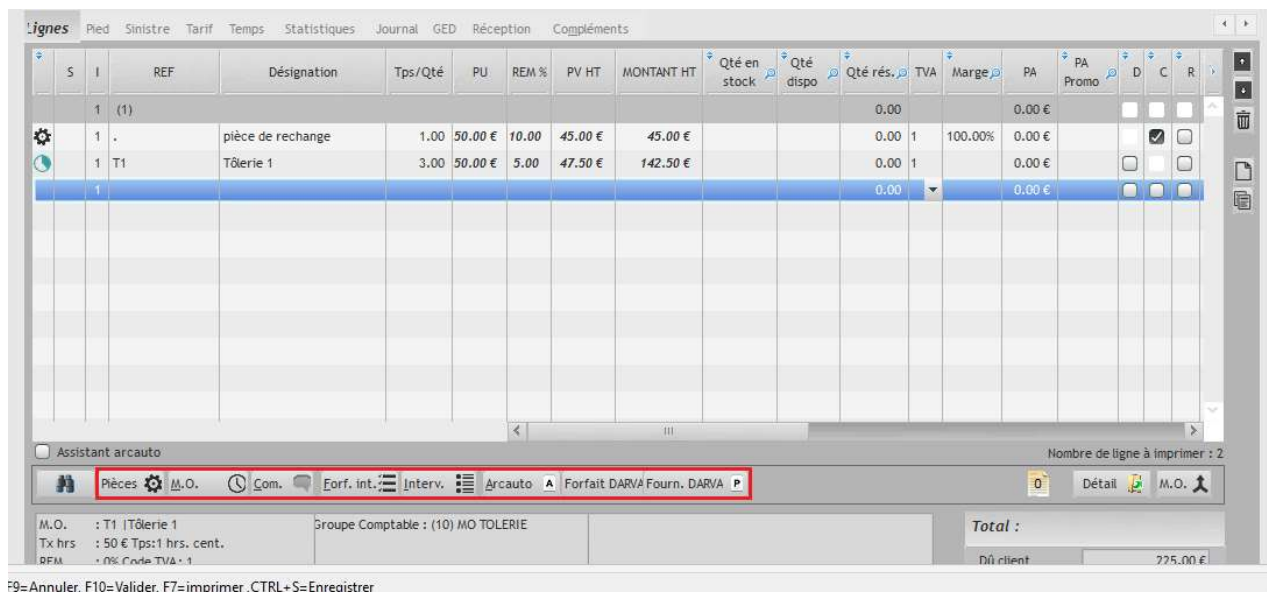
Lignes Pied Sinistre Tarif Temps Statistiques Journal GED Réception Compléments

| S | I | REF | Désignation | Tps/Qté | PU | REM % | PV HT | MONTANT HT | Qté en stock | Qté dispo | Qté rés. | TVA | Marge | PA | PA Promo | D | C | R |
|---|---|---|---|---|---|---|---|---|---|---|---|---|---|---|---|---|---|---|
| | 1 | (1) | | | | | | | | | 0.00 | | | 0.00 € | | | | |
| | 1 | . | pièce de rechange | 1.00 | 50.00 € | 10.00 | 45.00 € | 45.00 € | | | 0.00 | 1 | 100.00% | 0.00 € | | | | |
| | 1 | T1 | Tôlerie 1 | 3.00 | 50.00 € | 5.00 | 47.50 € | 142.50 € | | | 0.00 | 1 | | 0.00 € | | | | |
| | 1 | | | | | | | | | | 0.00 | | | 0.00 € | | | | |

Assistant arcauto

Nombre de ligne à imprimer : 2

Pièces M.O. Com. Forf. int. Interv. Arcauto A Forfait DARVA Fourn. DARVA P

0 Détail M.O.

M.O. : T1 |Tôlerie 1
Tx hrs : 50 € Tps:1 hrs. cent.
REM : 0% Code TVA: 1

Groupe Comptable : (10) MO TOLERIE

Total :

Dû client 225.00 €

F9=Annuler, F10=Valider, F7=imprimer ,CTRL+S=Enregistrer